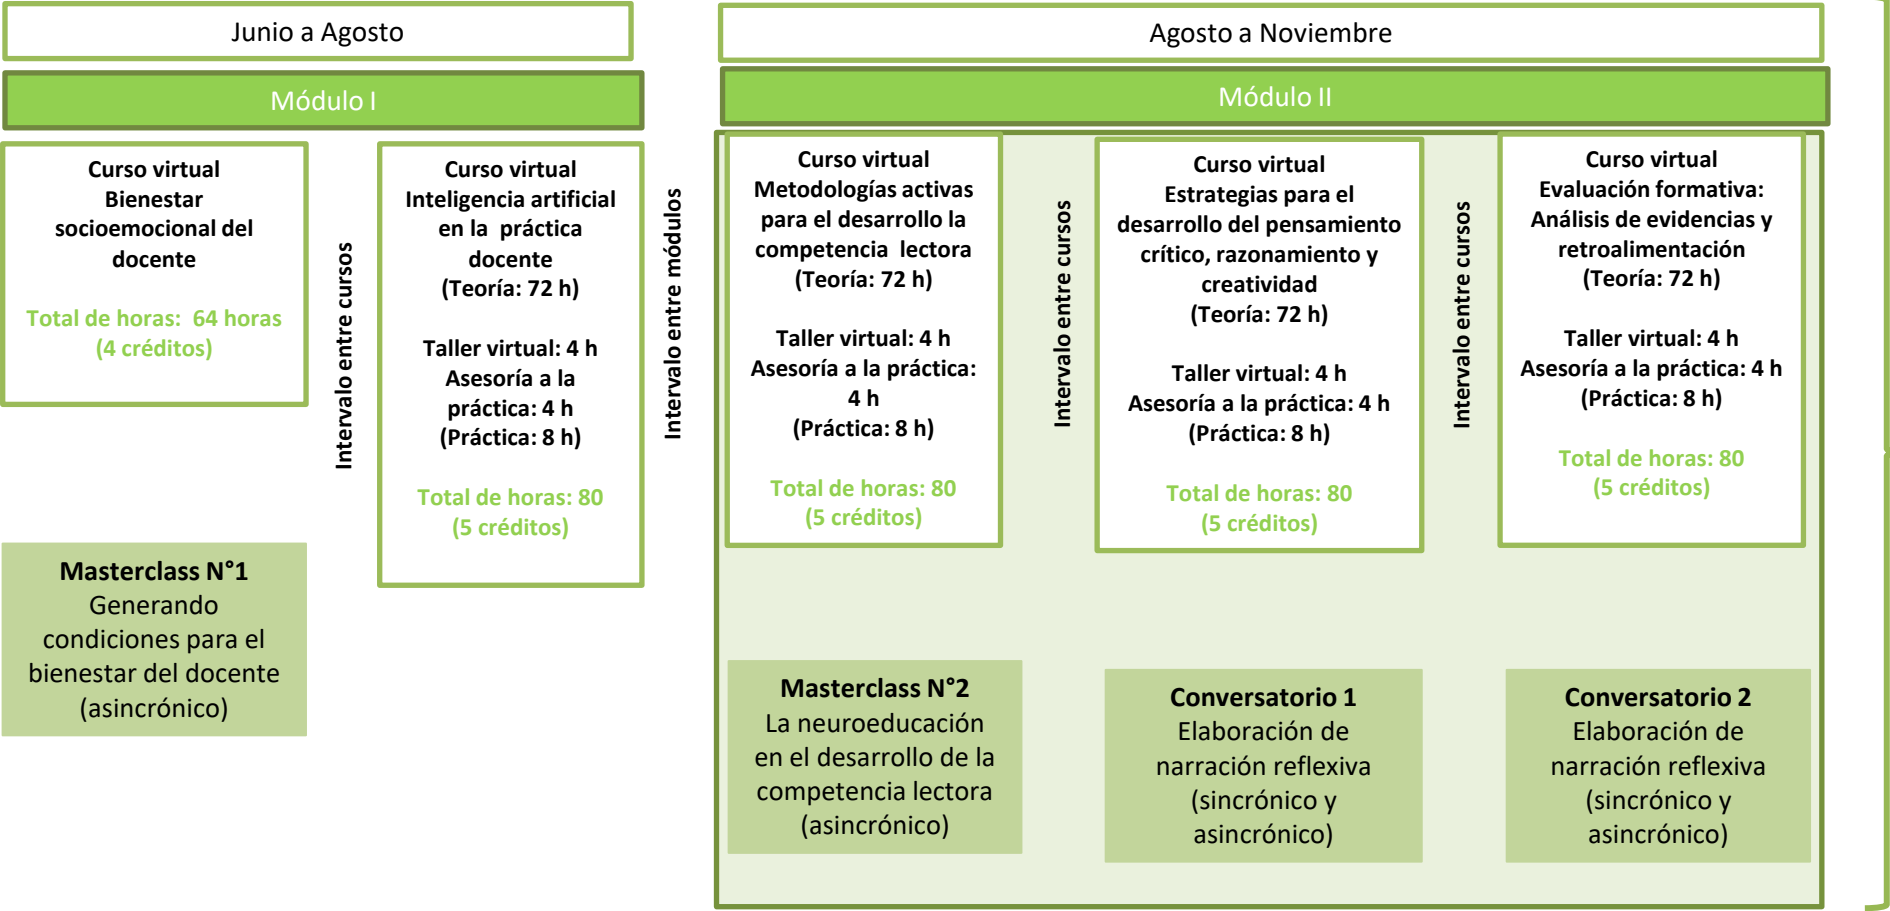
Junio a Agosto

Módulo I

Curso virtual
Bienestar socioemocional del docente

Total de horas: 64 horas
(4 créditos)

Intervalo entre cursos

Curso virtual
Inteligencia artificial en la práctica docente
(Teoría: 72 h)

Taller virtual: 4 h
Asesoría a la práctica: 4 h
(Práctica: 8 h)

Total de horas: 80
(5 créditos)

Masterclass N°1
Generando condiciones para el bienestar del docente
(asincrónico)

Intervalo entre módulos

Agosto a Noviembre

Módulo II

Curso virtual
Metodologías activas para el desarrollo la competencia lectora
(Teoría: 72 h)

Taller virtual: 4 h
Asesoría a la práctica: 4 h
(Práctica: 8 h)

Total de horas: 80
(5 créditos)

Intervalo entre cursos

Curso virtual
Estrategias para el desarrollo del pensamiento crítico, razonamiento y creatividad
(Teoría: 72 h)

Taller virtual: 4 h
Asesoría a la práctica: 4 h
(Práctica: 8 h)

Total de horas: 80
(5 créditos)

Intervalo entre cursos

Curso virtual
Evaluación formativa: Análisis de evidencias y retroalimentación
(Teoría: 72 h)

Taller virtual: 4 h
Asesoría a la práctica: 4 h
(Práctica: 8 h)

Total de horas: 80
(5 créditos)

Masterclass N°2
La neuroeducación en el desarrollo de la competencia lectora
(asincrónico)

Conversatorio 1
Elaboración de narración reflexiva
(sincrónico y asincrónico)

Conversatorio 2
Elaboración de narración reflexiva
(sincrónico y asincrónico)